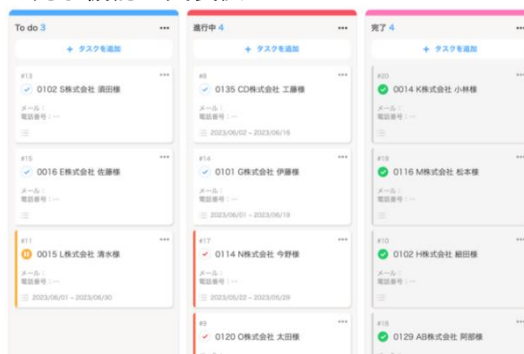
To do 3
+ タスクを追加
#13
0102 S株式会社 須田様
メール：
電話番号：—
#15
0016 E株式会社 佐藤様
メール：
電話番号：—
#11
0015 L株式会社 清水様
メール：
電話番号：—
2023/06/01 – 2023/06/30

進行中 4
+ タスクを追加
#8
0135 CD株式会社 工藤様
メール：
電話番号：—
2023/06/02 – 2023/06/16
#14
0101 G株式会社 伊藤様
メール：
電話番号：—
2023/06/01 – 2023/06/19
#17
0114 N株式会社 今野様
メール：
電話番号：—
2023/05/22 – 2023/05/29
#9
0120 O株式会社 太田様

完了 4
+ タスクを追加
#20
0014 K株式会社 小林様
メール：
電話番号：—
#19
0116 M株式会社 松本様
メール：
電話番号：—
#10
0102 H株式会社 細田様
メール：
電話番号：—
#18
0129 AB株式会社 阿部様